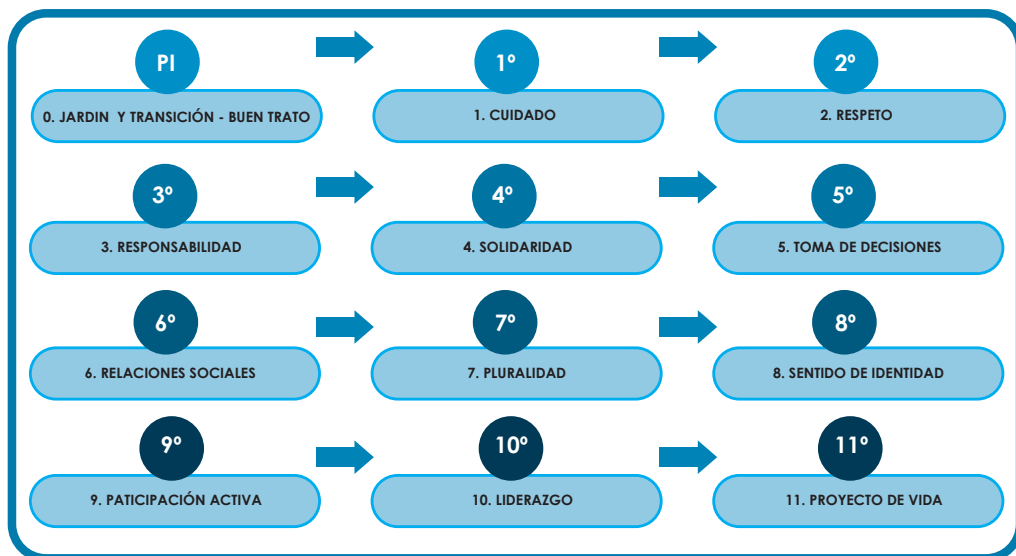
PI
0. JARDIN Y TRANSICIÓN - BUEN TRATO

1º
1. CUIDADO

2º
2. RESPETO

3º
3. RESPONSABILIDAD

4º
4. SOLIDARIDAD

5º
5. TOMA DE DECISIONES

6º
6. RELACIONES SOCIALES

7º
7. PLURALIDAD

8º
8. SENTIDO DE IDENTIDAD

9º
9. PATICIPACIÓN ACTIVA

10º
10. LIDERAZGO

11º
11. PROYECTO DE VIDA